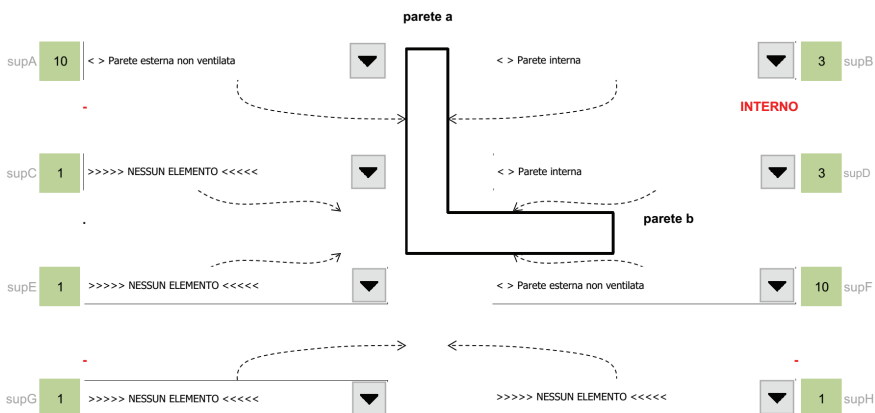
parete a

supA 10 < > Parete esterna non ventilata

< > Parete interna 3 supB

-

INTERNO

supC 1 >>>>> NESSUN ELEMENTO <<<<<

< > Parete interna 3 supD

parete b

.

supE 1 >>>>> NESSUN ELEMENTO <<<<<

< > Parete esterna non ventilata 10 supF

-

-

supG 1 >>>>> NESSUN ELEMENTO <<<<<

>>>>> NESSUN ELEMENTO <<<<< 1 supH